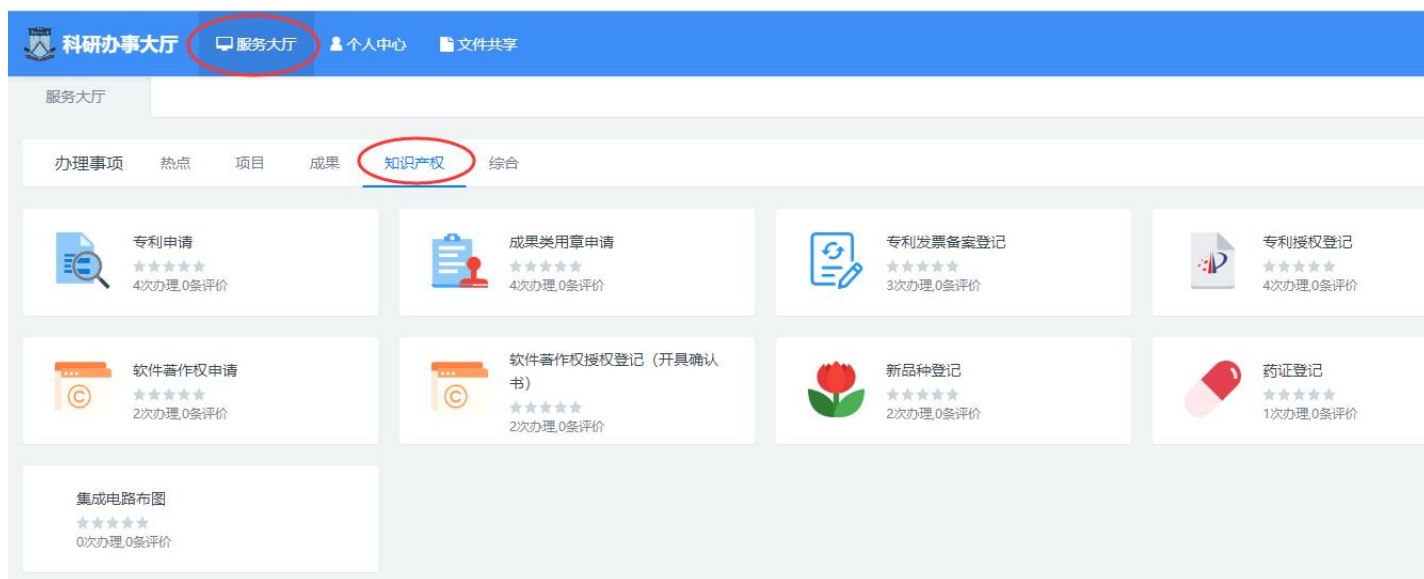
科研办事大厅 服务大厅 个人中心 文件共享

服务大厅

办理事项 热点 项目 成果 知识产权 综合

专利申请
4次办理,0条评价

成果类用章申请
4次办理,0条评价

专利发票备案登记
3次办理,0条评价

专利授权登记
4次办理,0条评价

软件著作权申请
2次办理,0条评价

软件著作权授权登记（开具确认书）
2次办理,0条评价

新品种登记
2次办理,0条评价

药证登记
1次办理,0条评价

集成电路布图
0次办理,0条评价